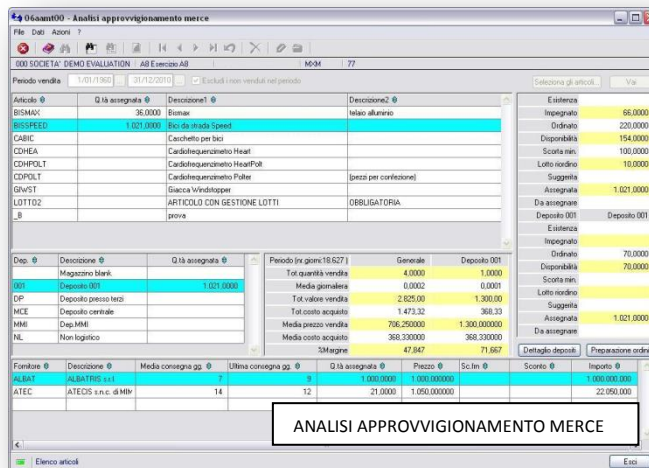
06aamt00 - Analisi approvvigionamento merce

File Dati Azioni ?

000 SOCIETA' DEMO EVALUATION | A8 Esercizio A8 | MXM | 77

Periodo vendita 1/01/1960 31/12/2010 Escludi i non venduti nel periodo

Seleziona gli articoli... Vai

| Articolo | Q.tà assegnata | Descrizione1 | Descrizione2 |
|---|---|---|---|
| BISMAX | 36,0000 | Bismax | telaio alluminio |
| BISSPEED | 1.021,0000 | Bici da strada Speed | |
| CABIC | | Caschetto per bici | |
| CDHEA | | Cardiofrequenzimetro Heart | |
| CDHPOLT | | Cardiofrequenzimetro HeartPolt | |
| CDPOLT | | Cardiofrequenzimetro Polter | (pezzi per confezione) |
| GIWST | | Giacca Windstopper | |
| LOTTO2 | | ARTICOLO CON GESTIONE LOTTI | OBBLIGATORIA |
| _B | | prova | |

| | |
|---|---|
| Esistenza | |
| Impegnato | 66,0000 |
| Ordinato | 220,0000 |
| Disponibilità | 154,0000 |
| Scorta min. | 100,0000 |
| Lotto riordino | 10,0000 |
| Suggerita | |
| Assegnata | 1.021,0000 |
| Da assegnare | |
| Deposito 001 | Deposito 001 |
| Esistenza | |
| Impegnato | |
| Ordinato | 70,0000 |
| Disponibilità | 70,0000 |
| Scorta min. | |
| Lotto riordino | |
| Suggerita | |
| Assegnata | 1.021,0000 |
| Da assegnare | |

| Dep. | Descrizione | Q.tà assegnata |
|---|---|---|
| | Magazzino blank | |
| 001 | Deposito 001 | 1.021,0000 |
| DP | Deposito presso terzi | |
| MCE | Deposito centrale | |
| MMI | Dep.MMI | |
| NL | Non logistico | |

| Periodo (nr.giorni:18.627) | Generale | Deposito 001 |
|---|---|---|
| Tot.quantità vendita | 4,0000 | 1,0000 |
| Media giornaliera | 0,0002 | 0,0001 |
| Tot.valore vendita | 2.825,00 | 1.300,00 |
| Tot.costo acquisto | 1.473,32 | 368,33 |
| Media prezzo vendita | 706,250000 | 1.300,000000 |
| Media costo acquisto | 368,330000 | 368,330000 |
| %Margine | 47,847 | 71,667 |

Dettaglio depositi | Preparazione ordini

| Fornitore | Descrizione | Media consegna gg. | Ultima consegna gg. | Q.tà assegnata | Prezzo | Sc.fin | Sconto | Importo |
|---|---|---|---|---|---|---|---|---|
| ALBAT | ALBATRIS s.r.l. | 7 | 9 | 1.000,0000 | 1.000,000000 | | | 1.000.000,000 |
| ATEC | ATECIS s.n.c. di MM | 14 | 12 | 21,0000 | 1.050,000000 | | | 22.050,000 |

ANALISI APPROVVIGIONAMENTO MERCE

Elenco articoli

Esci